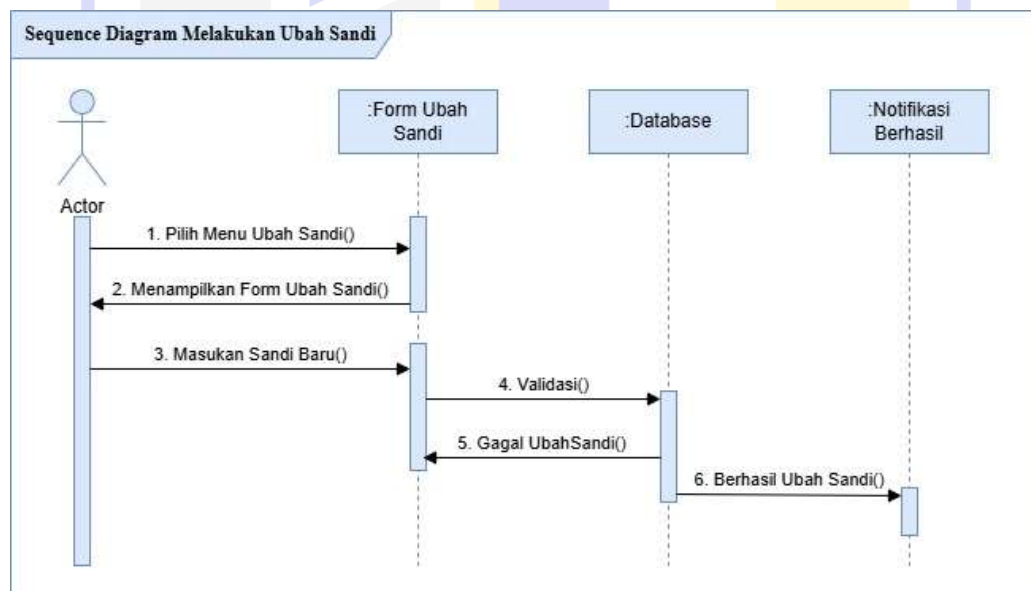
Sequence Diagram Melakukan Ubah Sandi

Actor

:Form Ubah Sandi

:Database

:Notifikasi Berhasil

1. Pilih Menu Ubah Sandi()

2. Menampilkan Form Ubah Sandi()

3. Masukan Sandi Baru()

4. Validasi()

5. Gagal UbahSandi()

6. Berhasil Ubah Sandi()